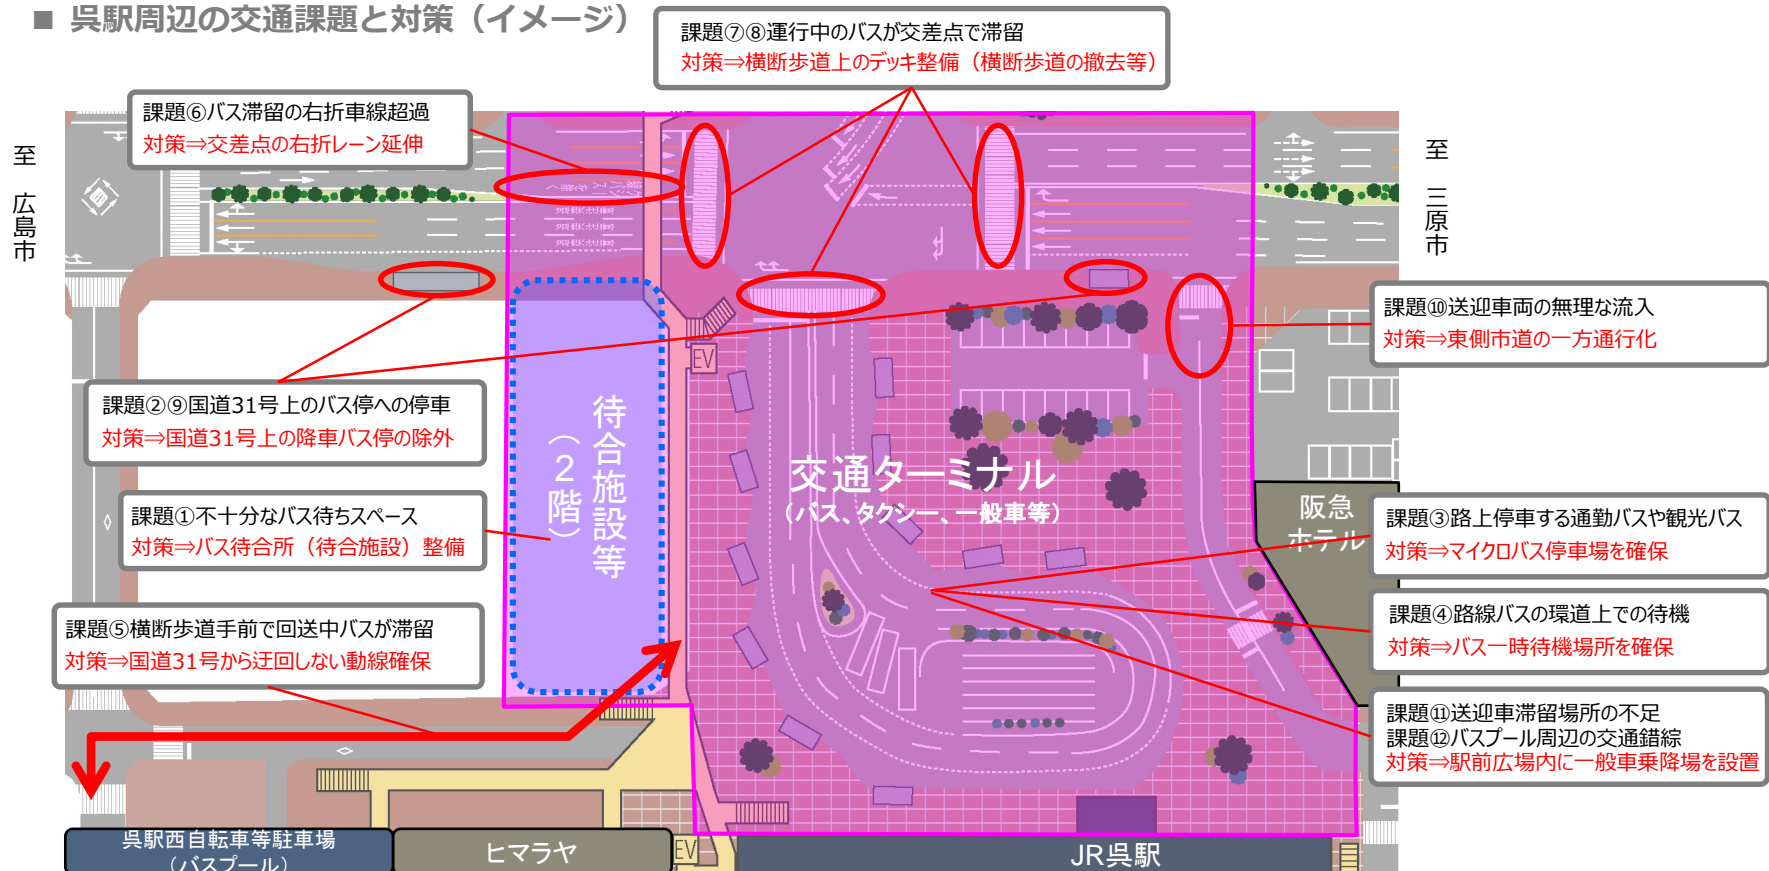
■ 呉駅周辺の交通課題と対策（イメージ）

課題⑦⑧運行中のバスが交差点で滞留
対策⇒横断歩道上のデッキ整備（横断歩道の撤去等）

課題⑥バス滞留の右折車線超過
対策⇒交差点の右折レーン延伸

至 広島市

至 三原市

課題⑩送迎車両の無理な流入
対策⇒東側市道の一方通行化

課題②⑨国道31号上のバス停への停車
対策⇒国道31号上の降車バス停の除外

EV

待合施設等（2階）

交通ターミナル
（バス、タクシー、一般車等）

課題①不十分なバス待ちスペース
対策⇒バス待合所（待合施設）整備

阪急ホテル

課題③路上停車する通勤バスや観光バス
対策⇒マイクロバス停車場を確保

課題④路線バスの環道上での待機
対策⇒バス一時待機場所を確保

課題⑤横断歩道手前で回送中バスが滞留
対策⇒国道31号から迂回しない動線確保

課題⑪送迎車滞留場所の不足
課題⑫バスプール周辺の交通錯綜
対策⇒駅前広場内に一般車乗降場を設置

呉駅西自転車等駐車場
（バスプール）

ヒマラヤ

EV

JR呉駅